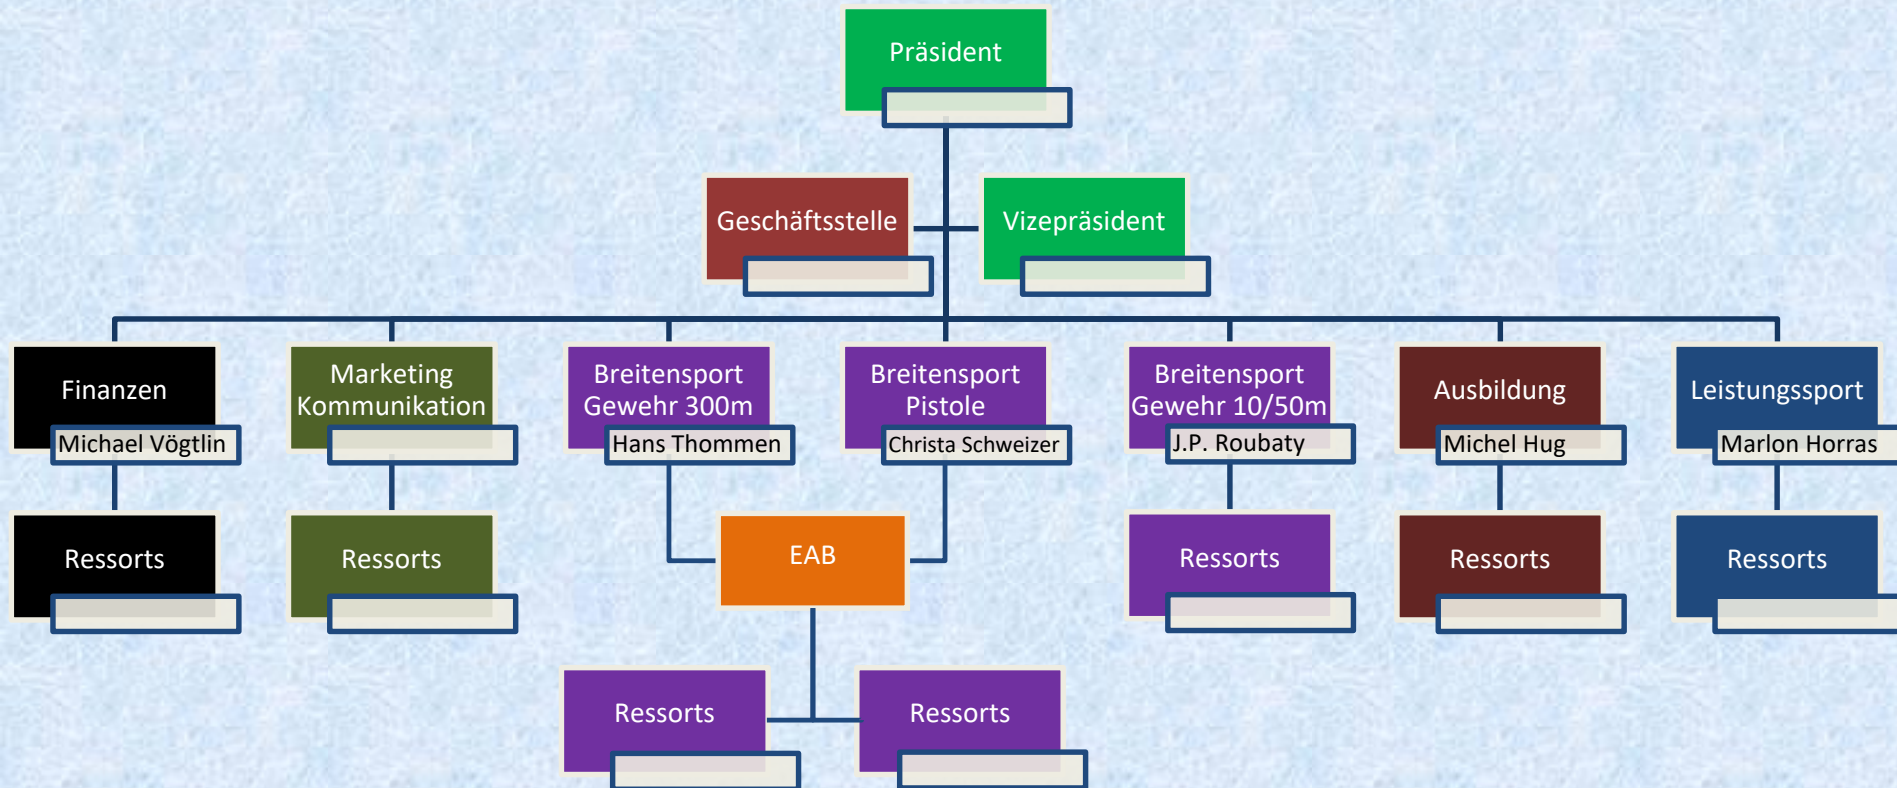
Präsident

Geschäftsstelle

Vizepräsident

Finanzen
Michael Vögtlin

Marketing Kommunikation

Breitensport Gewehr 300m
Hans Thommen

Breitensport Pistole
Christa Schweizer

Breitensport Gewehr 10/50m
J.P. Roubaty

Ausbildung
Michel Hug

Leistungssport
Marlon Horras

Ressorts

Ressorts

EAB

Ressorts

Ressorts

Ressorts

Ressorts

Ressorts